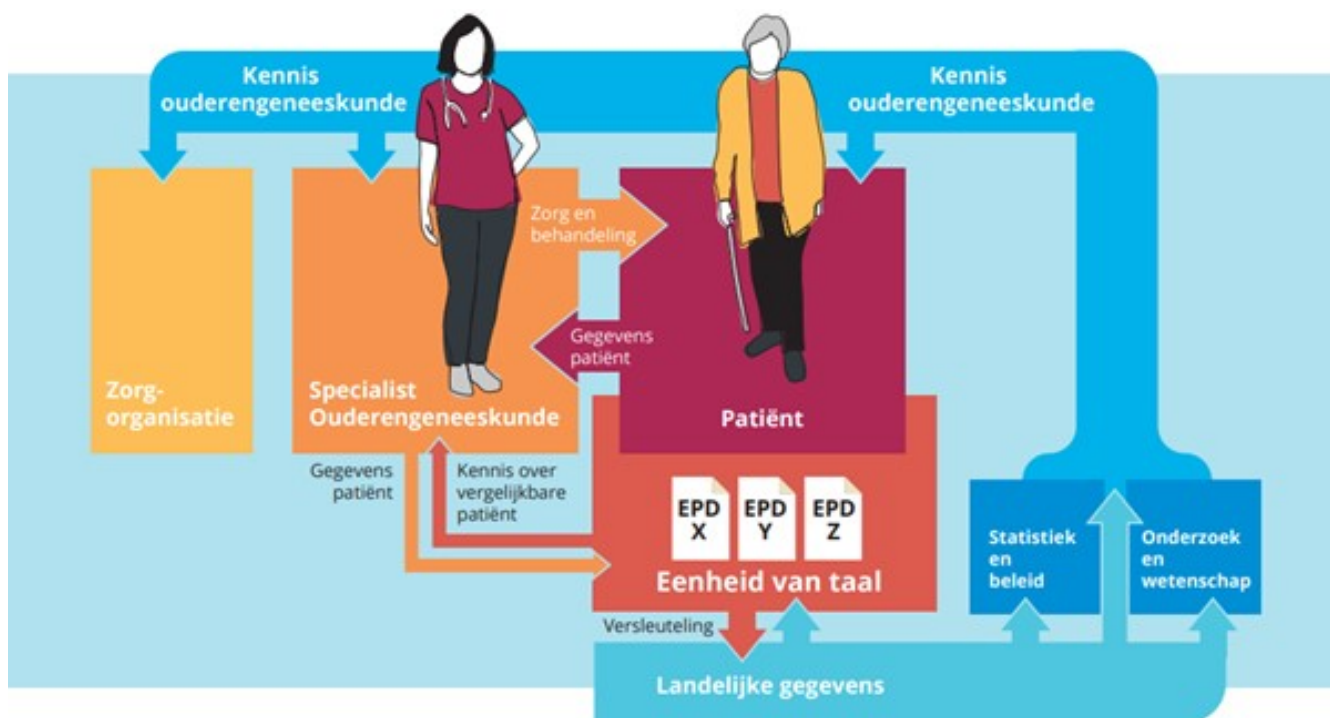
Kennis ouderengeneeskunde

Kennis ouderengeneeskunde

Zorg-organisatie

Specialist Ouderengeneeskunde

Zorg en behandeling

Gegevens patiënt

Patiënt

Gegevens patiënt

Kennis over vergelijkbare patiënt

EPD X

EPD Y

EPD Z

Eenheid van taal

Statistiek en beleid

Onderzoek en wetenschap

Versleuteling

Landelijke gegevens